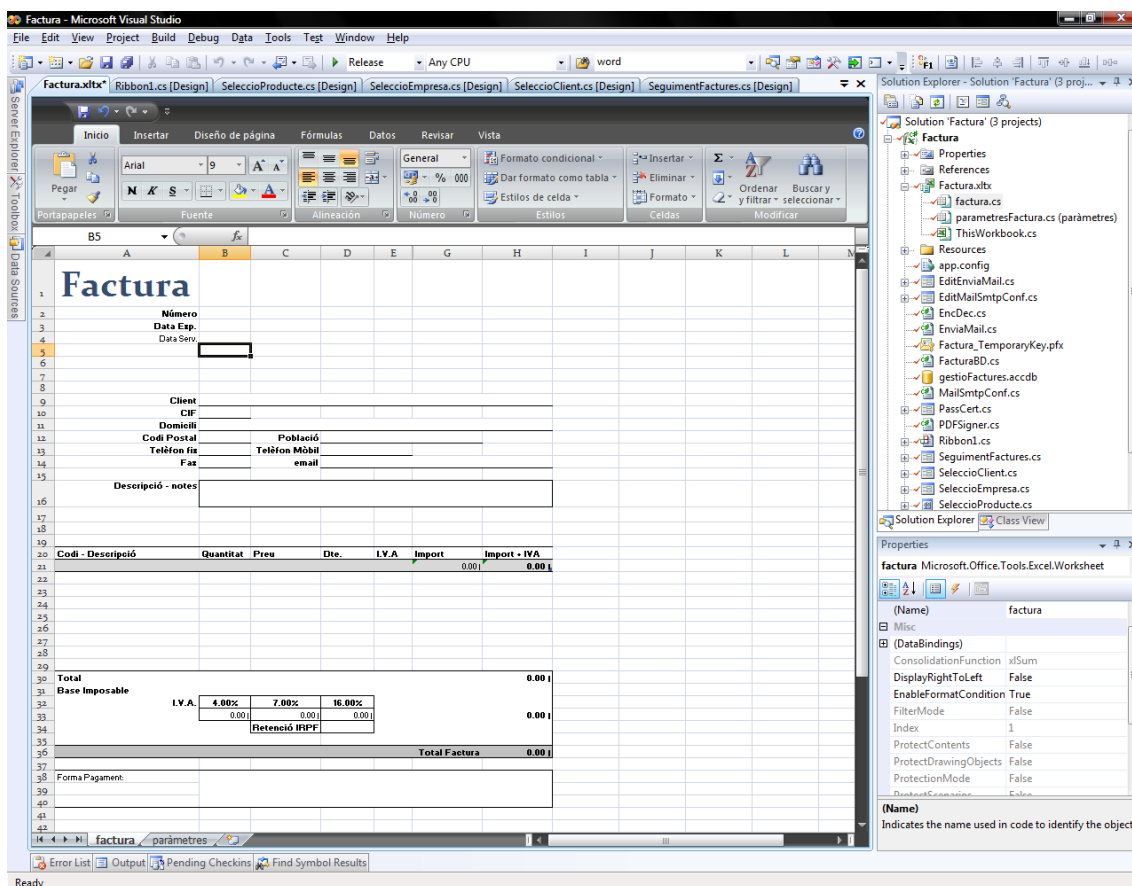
Factura - Microsoft Visual Studio

File Edit View Project Build Debug Data Tools Test Window Help

Release Any CPU word

Server Explorer Toolbox Data Sources

Factura.xltx* Ribbon1.cs [Design] SeleccioProducte.cs [Design] SeleccioEmpresa.cs [Design] SeleccioClient.cs [Design] SeguimentFactures.cs [Design]

Inicio Insertar Diseño de página Fórmulas Datos Revisar Vista

Pegar Arial 9 General Formato condicional Dar formato como tabla Estilos de celda Insertar Eliminar Formato Ordenar y filtrar Buscar y seleccionar

Portapapeles Fuente Alineación Número Estilos Celdas Modificar

B5 $f_x$

| | A | B | C | D | E | G | H |
|---|---|---|---|---|---|---|---|
| 1 | Factura | | | | | | |
| 2 | Número | | | | | | |
| 3 | Data Exp. | | | | | | |
| 4 | Data Serv. | | | | | | |
| 9 | Client | | | | | | |
| 10 | CIF | | | | | | |
| 11 | Domicili | | | | | | |
| 12 | Codi Postal | | Població | | | | |
| 13 | Telèfon fix | | Telèfon Mòbil | | | | |
| 14 | Fax | | email | | | | |
| 16 | Descripció - notes | | | | | | |
| 20 | Codi - Descripció | Quantitat | Preu | Dte. | I.V.A | Import | Import + IVA |
| 21 | | | | | | 0.00 | 0.00 |
| 30 | Total | | | | | | 0.00 |
| 31 | Base Imposable | | | | | | |
| 32 | I.V.A. | 4.00% | 7.00% | 16.00% | | | |
| 33 | | 0.00 | 0.00 | 0.00 | | | 0.00 |
| 34 | | | Retenció IRPF | | | | |
| 36 | | | | | | Total Factura | 0.00 |
| 38 | Forma Pagament: | | | | | | |

factura paràmetres

Solution Explorer - Solution 'Factura' (3 proj...

Solution 'Factura' (3 projects)
Factura
Properties
References
Factura.xltx
factura.cs
parametresFactura.cs (paràmetres)
ThisWorkbook.cs
Resources
app.config
EditEnviaMail.cs
EditMailSmtpConf.cs
EncDec.cs
EnviaMail.cs
Factura_TemporaryKey.pfx
FacturaBD.cs
gestioFactures.accdb
MailSmtpConf.cs
PassCert.cs
PDFSigner.cs
Ribbon1.cs
SeguimentFactures.cs
SeleccioClient.cs
SeleccioEmpresa.cs
SeleccioProducte.cs

Solution Explorer Class View

Properties

factura Microsoft.Office.Tools.Excel.Worksheet

| (Name) | factura |
|---|---|
| Misc | |
| (DataBindings) | |
| ConsolidationFunction | xlSum |
| DisplayRightToLeft | False |
| EnableFormatCondition | True |
| FilterMode | False |
| Index | 1 |
| ProtectContents | False |
| ProtectDrawingObjects | False |
| ProtectionMode | False |

(Name)
Indicates the name used in code to identify the object

Error List Output Pending Checkins Find Symbol Results

Ready